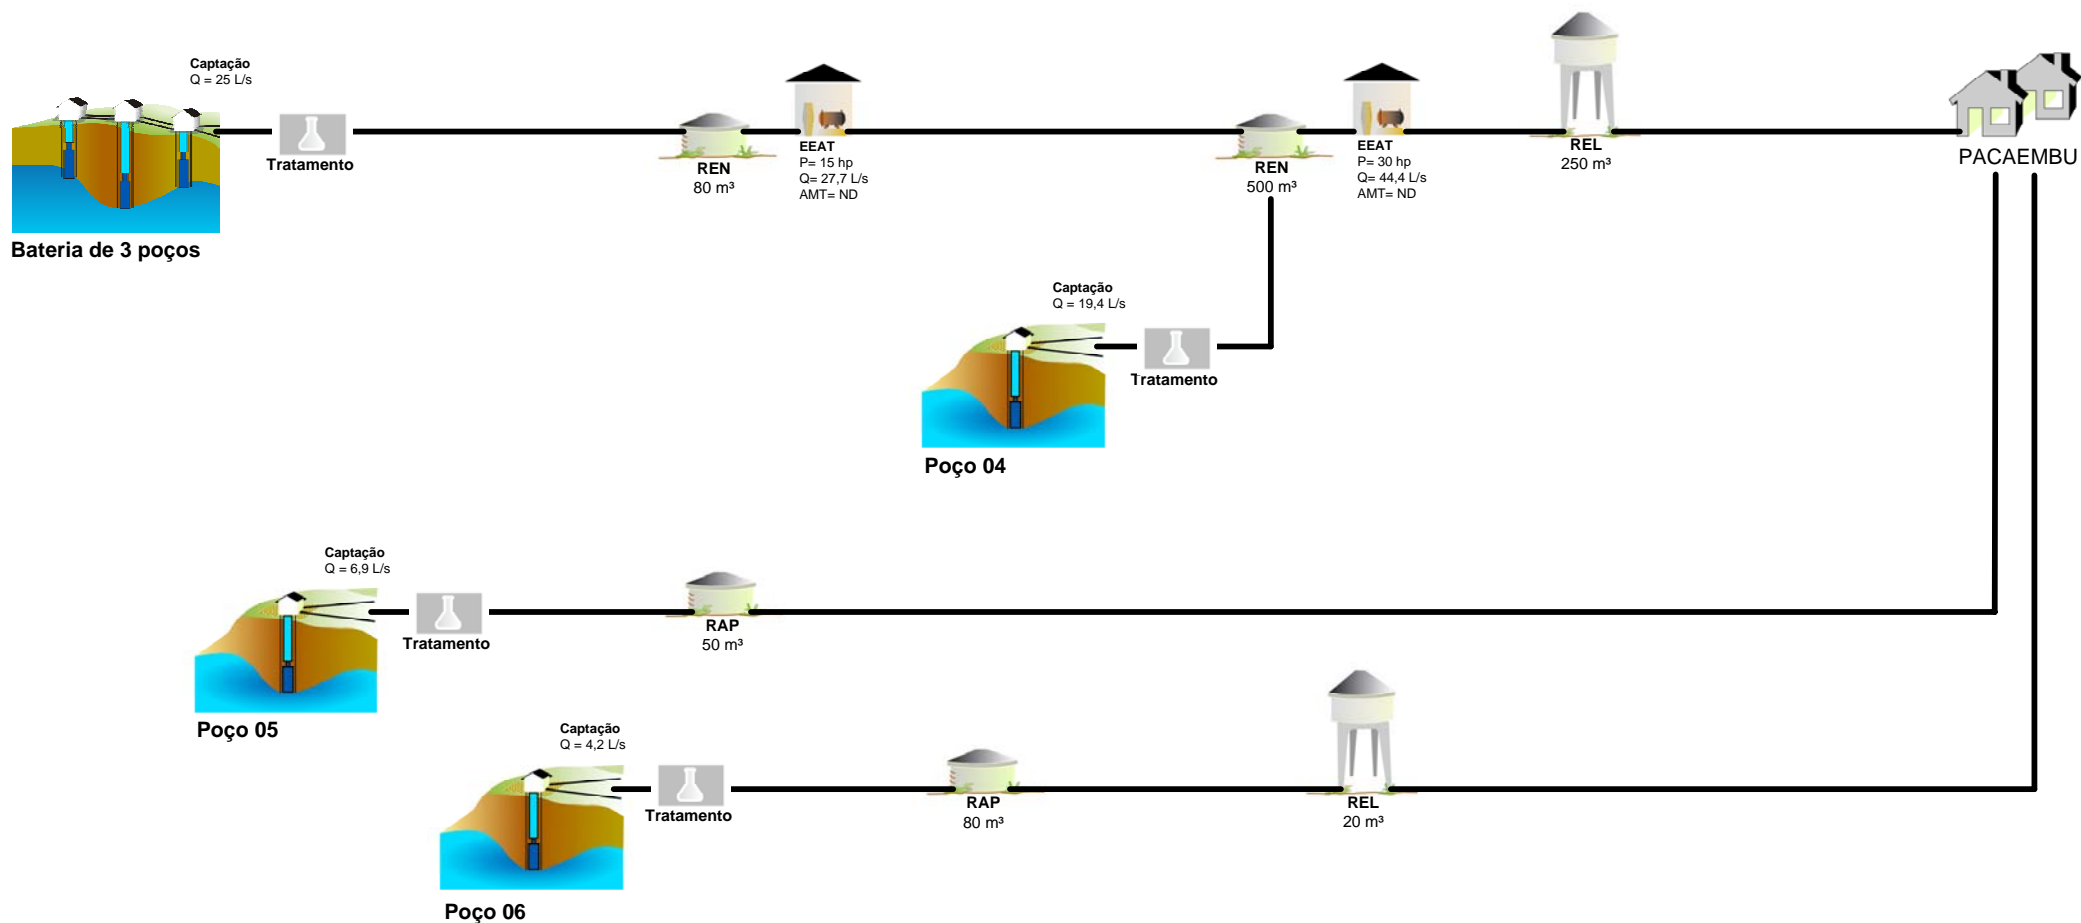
Captação
Q = 25 L/s

Tratamento

REN
80 m³

EEAT
P= 15 hp
Q= 27,7 L/s
AMT= ND

REN
500 m³

EEAT
P= 30 hp
Q= 44,4 L/s
AMT= ND

REL
250 m³

PACAEMBU

Bateria de 3 poços

Captação
Q = 19,4 L/s

Tratamento

Poço 04

Captação
Q = 6,9 L/s

Tratamento

RAP
50 m³

Poço 05

Captação
Q = 4,2 L/s

Tratamento

RAP
80 m³

REL
20 m³

Poço 06